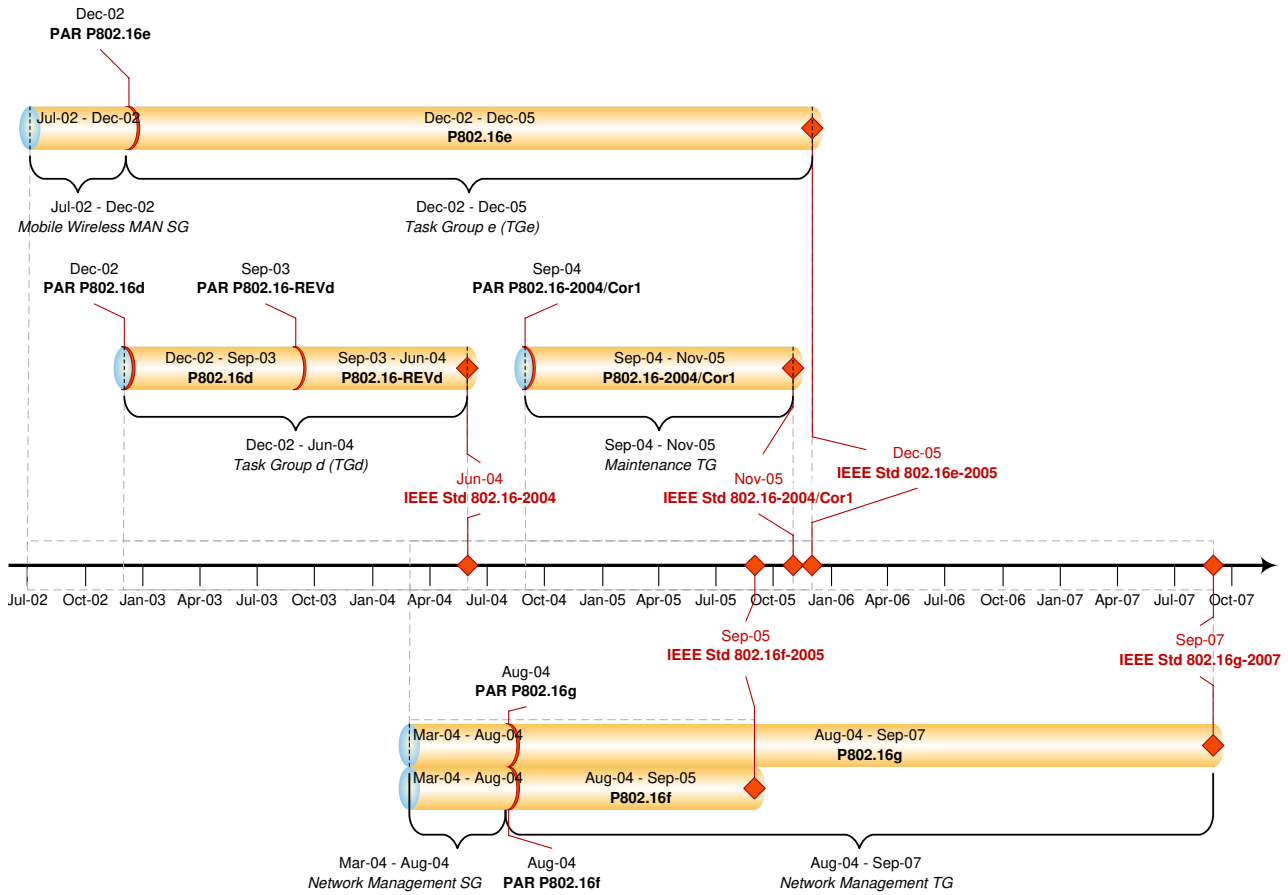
Dec-02
PAR P802.16e

Jul-02 - Dec-02

Dec-02 - Dec-05
P802.16e

Jul-02 - Dec-02
Mobile Wireless MAN SG

Dec-02 - Dec-05
Task Group e (TGe)

Dec-02
PAR P802.16d

Sep-03
PAR P802.16-REVd

Sep-04
PAR P802.16-2004/Cor1

Dec-02 - Sep-03
P802.16d

Sep-03 - Jun-04
P802.16-REVd

Sep-04 - Nov-05
P802.16-2004/Cor1

Dec-02 - Jun-04
Task Group d (TGd)

Sep-04 - Nov-05
Maintenance TG

Dec-05
IEEE Std 802.16e-2005

Nov-05
IEEE Std 802.16-2004/Cor1

Jun-04
IEEE Std 802.16-2004

Jul-02 Oct-02 Jan-03 Apr-03 Jul-03 Oct-03 Jan-04 Apr-04 Jul-04 Oct-04 Jan-05 Apr-05 Jul-05 Oct-05 Jan-06 Apr-06 Jul-06 Oct-06 Jan-07 Apr-07 Jul-07 Oct-07

Sep-05
IEEE Std 802.16f-2005

Sep-07
IEEE Std 802.16g-2007

Aug-04
PAR P802.16g

Mar-04 - Aug-04

Aug-04 - Sep-07
P802.16g

Mar-04 - Aug-04

Aug-04 - Sep-05
P802.16f

Mar-04 - Aug-04
Network Management SG

Aug-04
PAR P802.16f

Aug-04 - Sep-07
Network Management TG